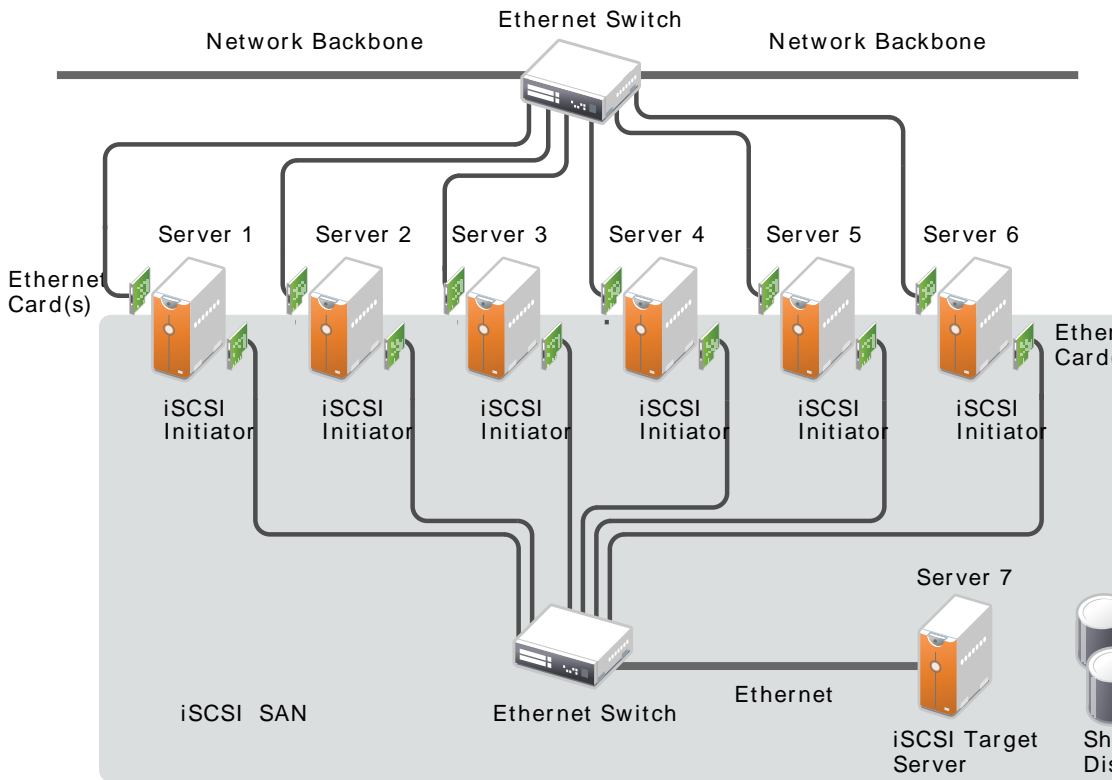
Ethernet Switch

Network Backbone

Network Backbone

Server 1

Server 2

Server 3

Server 4

Server 5

Server 6

Ethernet Card(s)

Ether Card

iSCSI Initiator

iSCSI Initiator

iSCSI Initiator

iSCSI Initiator

iSCSI Initiator

iSCSI Initiator

Server 7

iSCSI SAN

Ethernet Switch

Ethernet

iSCSI Target Server

Sh Dis